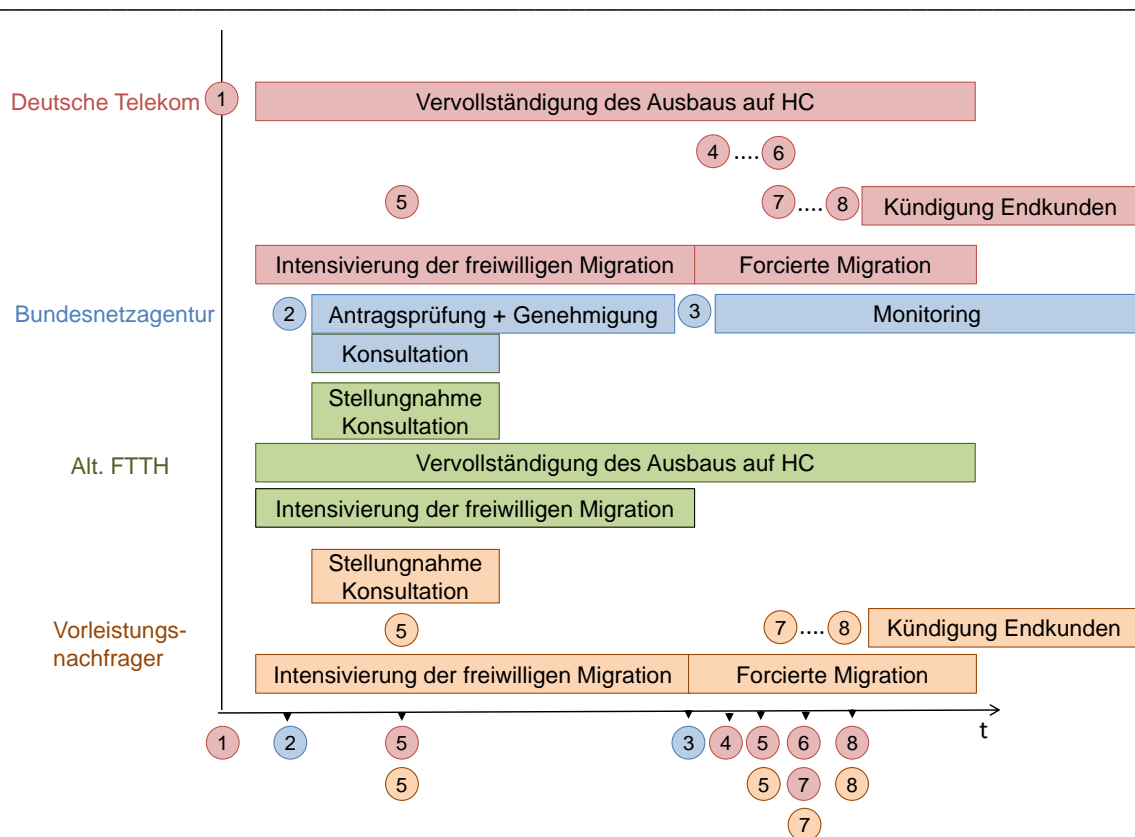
Deutsche Telekom 1 Vervollständigung des Ausbaus auf HC

4 .... 6

5

7 .... 8 Kündigung Endkunden

Intensivierung der freiwilligen Migration | Forcierte Migration

Bundesnetzagentur 2 Antragsprüfung + Genehmigung 3 Monitoring

Konsultation

Stellungnahme Konsultation

Alt. FTTH

Vervollständigung des Ausbaus auf HC

Intensivierung der freiwilligen Migration

Stellungnahme Konsultation

Vorleistungsnachfrager

5

7 .... 8 Kündigung Endkunden

Intensivierung der freiwilligen Migration | Forcierte Migration

t

1 2 5 3 4 5 6 8

5 5 7 8

7